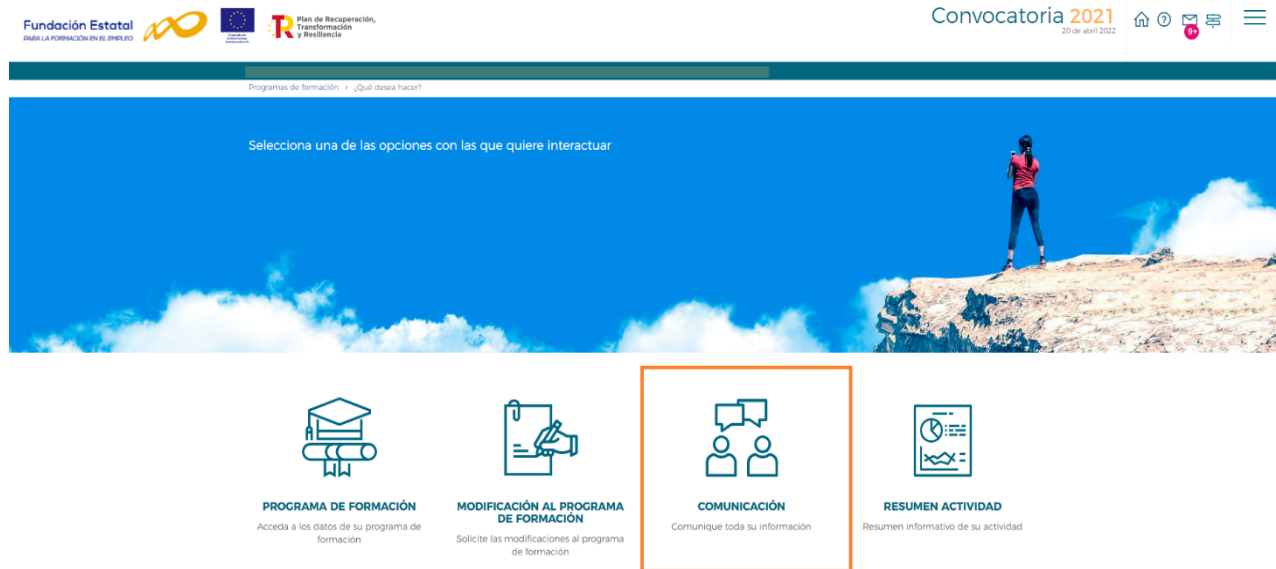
Fundación Estatal
PARA LA FORMACIÓN EN EL EMPLEO

Plan de Recuperación, Transformación y Resiliencia

Convocatoria 2021
20 de abril 2022

9+

Programas de formación > ¿Qué desea hacer?

Selecciona una de las opciones con las que quiere interactuar

PROGRAMA DE FORMACIÓN
Acceda a los datos de su programa de formación

MODIFICACIÓN AL PROGRAMA DE FORMACIÓN
Solicite las modificaciones al programa de formación

COMUNICACIÓN
Comunique toda su información

RESUMEN ACTIVIDAD
Resumen informativo de su actividad